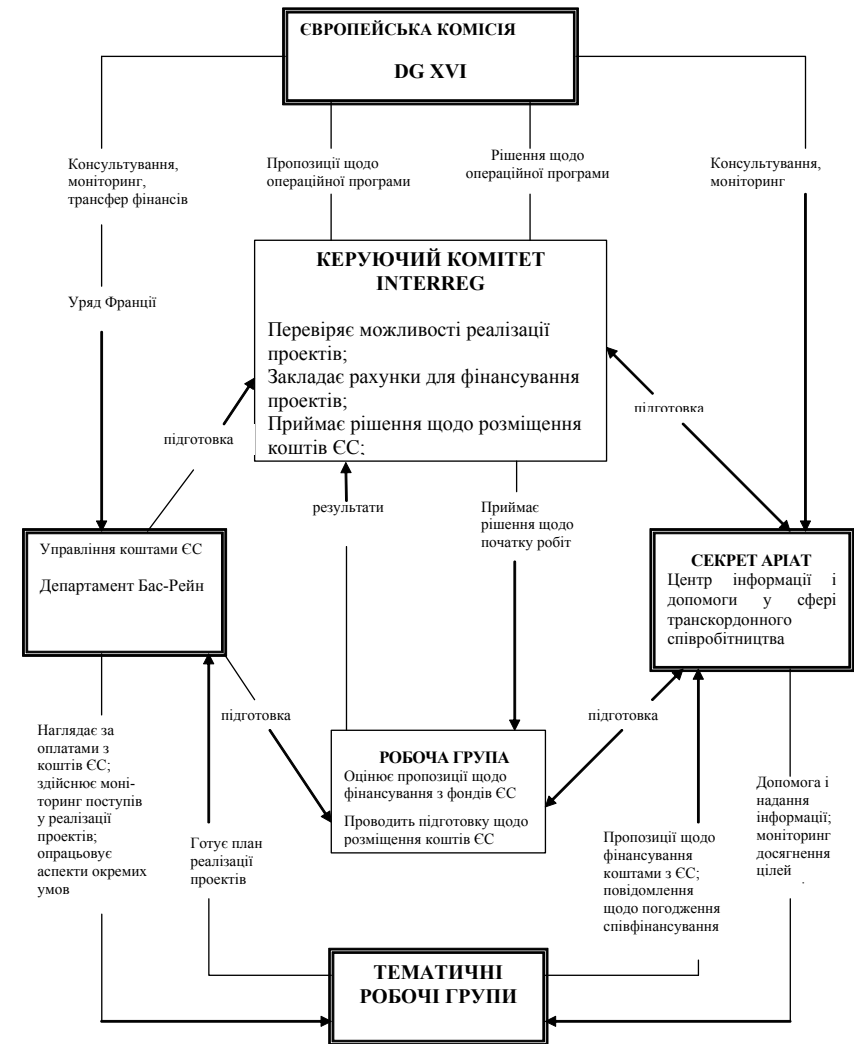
ЄВРОПЕЙСЬКА КОМІСІЯ

DG XVI

Консультування, моніторинг, трансфер фінансів

Пропозиції щодо операційної програми

Рішення щодо операційної програми

Консультування, моніторинг

Уряд Франції

КЕРУЮЧИЙ КОМІТЕТ INTERREG

Перевіряє можливості реалізації проектів;
Закладає рахунки для фінансування проектів;
Приймає рішення щодо розміщення коштів ЄС;

підготовка

підготовка

результати

Приймає рішення щодо початку робіт

Управління коштами ЄС

Департамент Бас-Рейн

СЕКРЕТ АРІАТ
Центр інформації і допомоги у сфері транскордонного співробітництва

підготовка

підготовка

РОБОЧА ГРУПА
Оцінює пропозиції щодо фінансування з фондів ЄС
Проводить підготовку щодо розміщення коштів ЄС

Наглядає за оплатами з коштів ЄС; здійснює моніторинг поступів у реалізації проектів; опрацьовує аспекти окремих умов

Готує план реалізації проектів

Пропозиції щодо фінансування коштами з ЄС; повідомлення щодо погодження співфінансування

Допомога і надання інформації; моніторинг досягнення цілей

ТЕМАТИЧНІ РОБОЧІ ГРУПИ